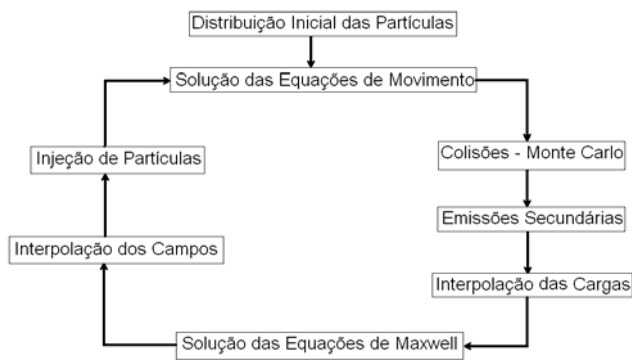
Distribuição Inicial das Partículas

Solução das Equações de Movimento

Colisões - Monte Carlo

Emissões Secundárias

Interpolação das Cargas

Solução das Equações de Maxwell

Interpolação dos Campos

Injeção de Partículas